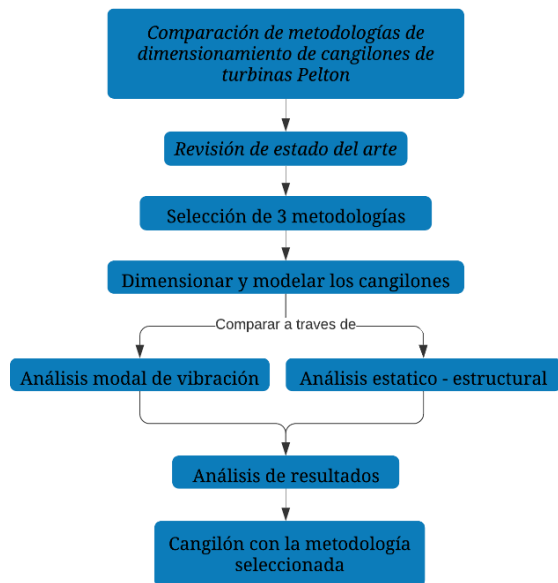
Comparación de metodologías de dimensionamiento de cangilones de turbinas Pelton

Revisión de estado del arte

Selección de 3 metodologías

Dimensionar y modelar los cangilones

Comparar a traves de

Análisis modal de vibración

Análisis estatico - estructural

Análisis de resultados

Cangilón con la metodología seleccionada